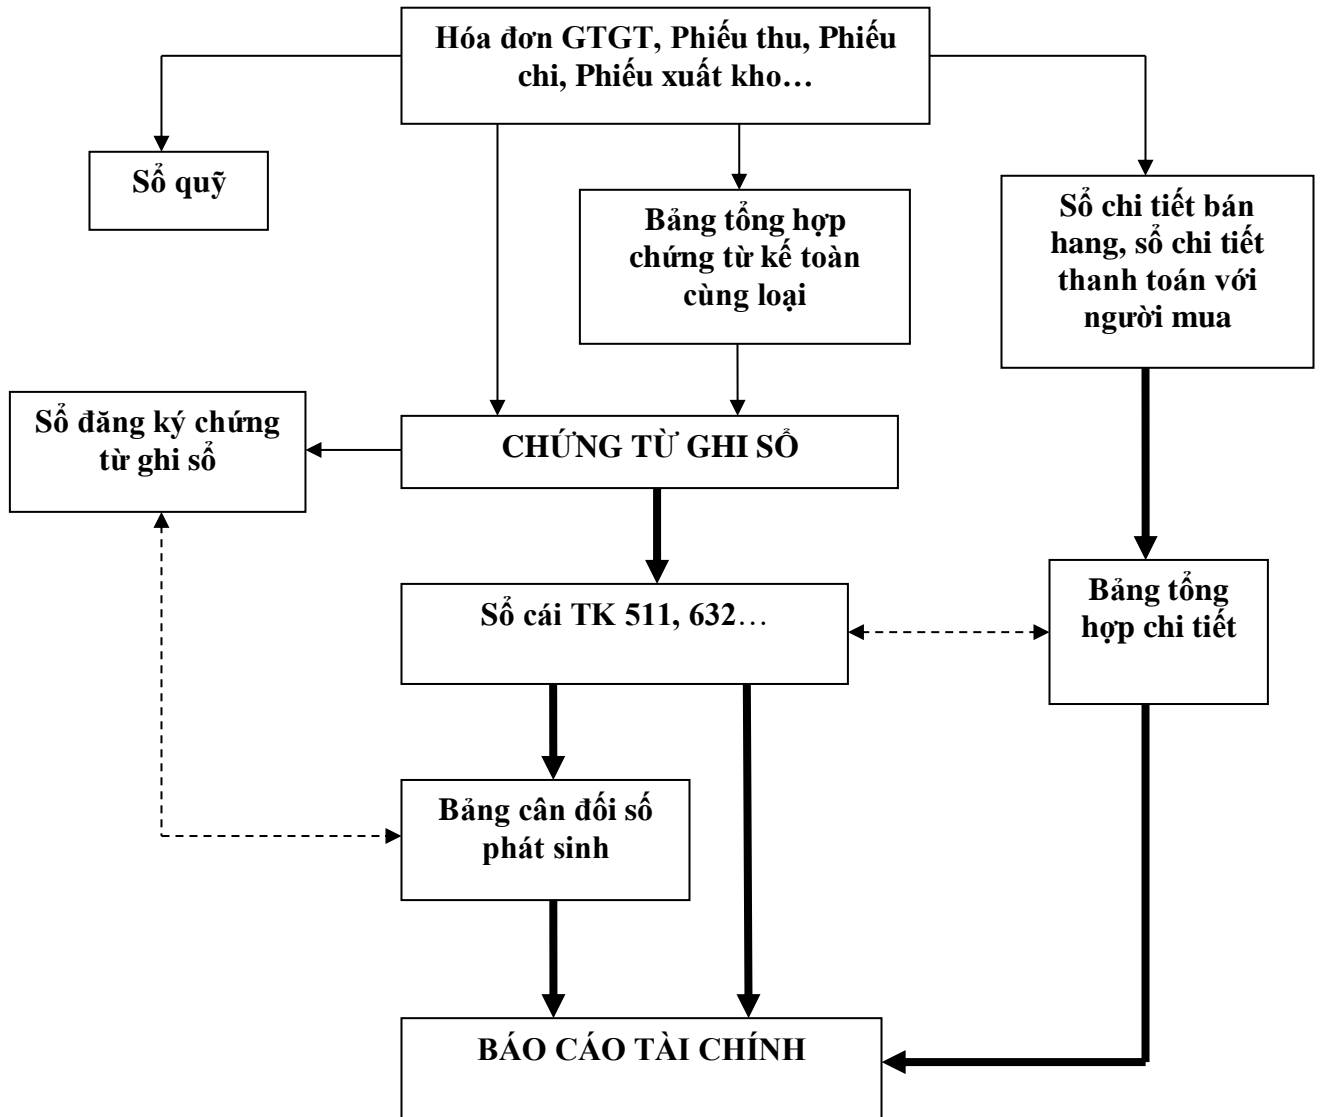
Hóa đơn GTGT, Phiếu thu, Phiếu chi, Phiếu xuất kho…

Sổ quỹ

Bảng tổng hợp chứng từ kế toàn cùng loại

Sổ chi tiết bán hang, sổ chi tiết thanh toán với người mua

Sổ đăng ký chứng từ ghi sổ

CHỨNG TỪ GHI SỔ

Sổ cái TK 511, 632…

Bảng tổng hợp chi tiết

Bảng cân đối số phát sinh

BÁO CÁO TÀI CHÍNH